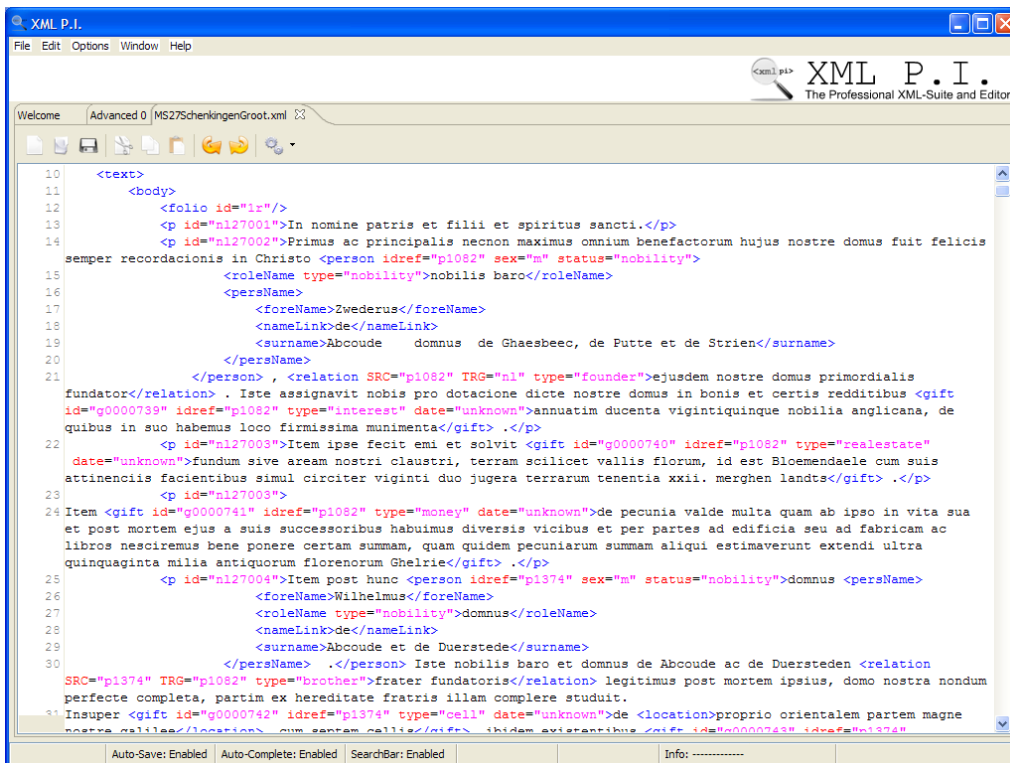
XML P.I.

File Edit Options Window Help

<xml pi> XML P.I.
The Professional XML-Suite and Editor

Welcome | Advanced 0 | MS27SchenkingenGroot.xml

10 <text>
11 <body>
12 <folio id="1r"/>
13 <p id="n127001">In nomine patris et filii et spiritus sancti.</p>
14 <p id="n127002">Primus ac principalis necnon maximus omnium benefactorum hujus nostre domus fuit felicis semper recordacionis in Christo <person idref="p1082" sex="m" status="nobility">
15 <roleName type="nobility">nobilis baro</roleName>
16 <persName>
17 <foreName>Zwederus</foreName>
18 <nameLink>de</nameLink>
19 <surname>Abcoude domnus de Ghaesbeec, de Putte et de Strien</surname>
20 </persName>
21 </person> , <relation SRC="p1082" TRG="n1" type="founder">ejusdem nostre domus primordialis fundator</relation> . Iste assignavit nobis pro dotacione dicte nostre domus in bonis et certis redditibus <gift id="g0000739" idref="p1082" type="interest" date="unknown">annuatim ducenta vigintiquinque nobilia anglicana, de quibus in suo habemus loco firmissima munimenta</gift> .</p>
22 <p id="n127003">Item ipse fecit emi et solvit <gift id="g0000740" idref="p1082" type="realestate" date="unknown">fundum sive aream nostri claustri, terram scilicet vallis florum, id est Bloemendaele cum suis attinenciis facientibus simul circiter viginti duo jugera terrarum tenentia xxii. merghen landts</gift> .</p>
23 <p id="n127003">
24 Item <gift id="g0000741" idref="p1082" type="money" date="unknown">de pecunia valde multa quam ab ipso in vita sua et post mortem ejus a suis successoribus habuimus diversis vicibus et per partes ad edificia seu ad fabricam ac libros nesciremus bene ponere certam summam, quam quidem pecuniarum summam aliqui estimaverunt extendi ultra quinquaginta milia antiquorum florenorum Ghelrie</gift> .</p>
25 <p id="n127004">Item post hunc <person idref="p1374" sex="m" status="nobility">domnus <persName>
26 <foreName>Wilhelmus</foreName>
27 <roleName type="nobility">domnus</roleName>
28 <nameLink>de</nameLink>
29 <surname>Abcoude et de Duerstede</surname>
30 </persName> .</person> Iste nobilis baro et domnus de Abcoude ac de Duersteden <relation SRC="p1374" TRG="p1082" type="brother">frater fundatoris</relation> legitimus post mortem ipsius, domo nostra nondum perfecte completa, partim ex hereditate fratris illam complere studuit.
31 Insuper <gift id="g0000742" idref="p1374" type="cell" date="unknown">de <location>proprio orientalem partem magne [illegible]

Auto-Save: Enabled | Auto-Complete: Enabled | SearchBar: Enabled | Info: -------------